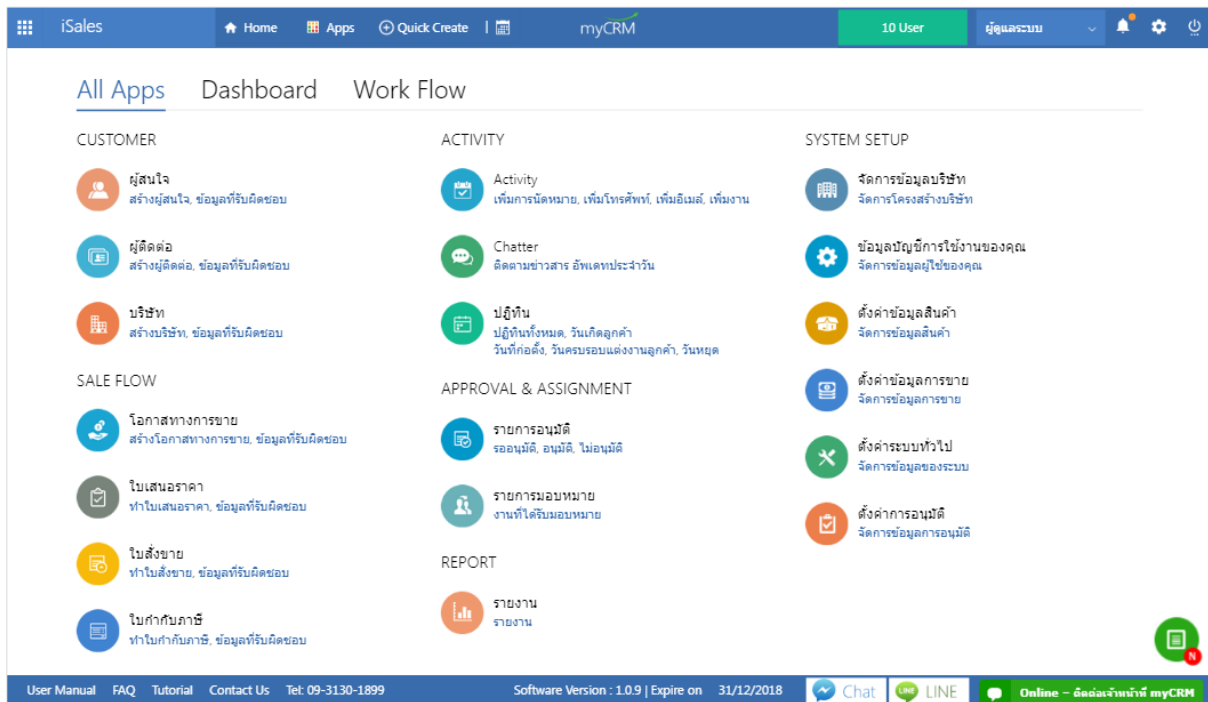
iSales Home Apps Quick Create | myCRM 10 User ผู้ดูแลระบบ

All Apps Dashboard Work Flow

CUSTOMER

ผู้สนใจ
สร้างผู้สนใจ, ข้อมูลที่รับผิดชอบ

ผู้ติดต่อ
สร้างผู้ติดต่อ, ข้อมูลที่รับผิดชอบ

บริษัท
สร้างบริษัท, ข้อมูลที่รับผิดชอบ

SALE FLOW

โอกาสทางการขาย
สร้างโอกาสทางการขาย, ข้อมูลที่รับผิดชอบ

ใบเสนอราคา
ทำใบเสนอราคา, ข้อมูลที่รับผิดชอบ

ใบสั่งขาย
ทำใบสั่งขาย, ข้อมูลที่รับผิดชอบ

ใบกำกับภาษี
ทำใบกำกับภาษี, ข้อมูลที่รับผิดชอบ

ACTIVITY

Activity
เพิ่มการนัดหมาย, เพิ่มโทรศัพท์, เพิ่มอีเมล์, เพิ่มงาน

Chatter
ติดตามข่าวสาร อัพเดทประจำวัน

ปฏิทิน
ปฏิทินทั้งหมด, วันเกิดลูกค้า
วันที่ก่อตั้ง, วันครบรอบแต่งงานลูกค้า, วันหยุด

APPROVAL & ASSIGNMENT

รายการอนุมัติ
รออนุมัติ, อนุมัติ, ไม่อนุมัติ

รายการมอบหมาย
งานที่ได้รับมอบหมาย

REPORT

รายงาน
รายงาน

SYSTEM SETUP

จัดการข้อมูลบริษัท
จัดการโครงสร้างบริษัท

ข้อมูลบัญชีการใช้งานของคุณ
จัดการข้อมูลผู้ใช้ของคุณ

ตั้งค่าข้อมูลสินค้า
จัดการข้อมูลสินค้า

ตั้งค่าข้อมูลการขาย
จัดการข้อมูลการขาย

ตั้งค่าระบบทั่วไป
จัดการข้อมูลของระบบ

ตั้งค่าการอนุมัติ
จัดการข้อมูลการอนุมัติ

N

User Manual FAQ Tutorial Contact Us Tel: 09-3130-1899 Software Version : 1.0.9 | Expire on 31/12/2018 Chat LINE Online – ติดต่อเจ้าหน้าที่ myCRM